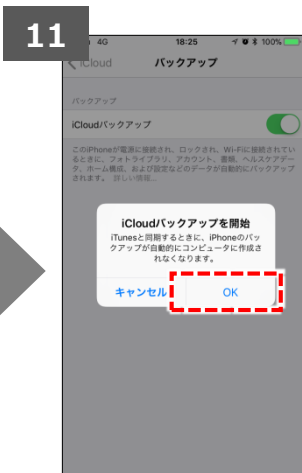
11

4G 18:25 100%

iCloud バックアップ

バックアップ

iCloudバックアップ

このiPhoneが電源に接続され、ロックされ、Wi-Fiに接続されているときに、フォトライブラリ、アカウント、書類、ヘルスケアデータ、ホーム構成、および設定などのデータが自動的にバックアップされます。詳しい情報...

iCloudバックアップを開始

iTunesと同期するときに、iPhoneのバックアップが自動的にコンピュータに作成されなくなります。

キャンセル

OK